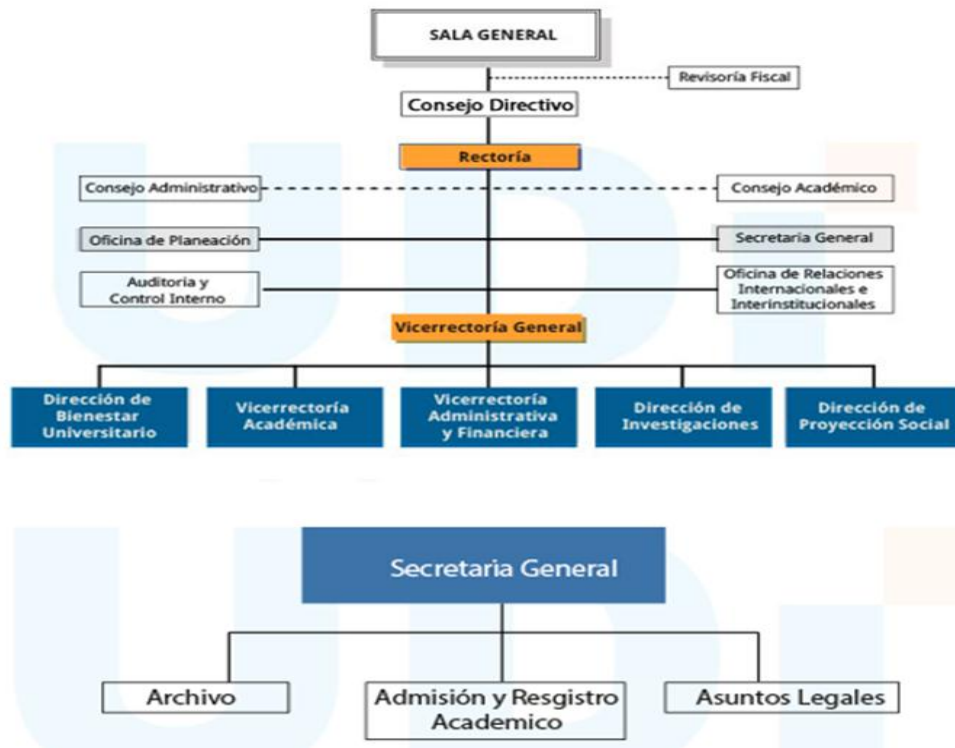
SALA GENERAL

Revisoría Fiscal

Consejo Directivo

Rectoría

Consejo Administrativo

Consejo Académico

Oficina de Planeación

Secretaria General

Auditoria y Control Interno

Oficina de Relaciones Internacionales e Interinstitucionales

Vicerrectoría General

Dirección de Bienestar Universitario

Vicerrectoría Académica

Vicerrectoría Administrativa y Financiera

Dirección de Investigaciones

Dirección de Proyección Social

Secretaria General

Archivo

Admisión y Resgistro Academico

Asuntos Legales